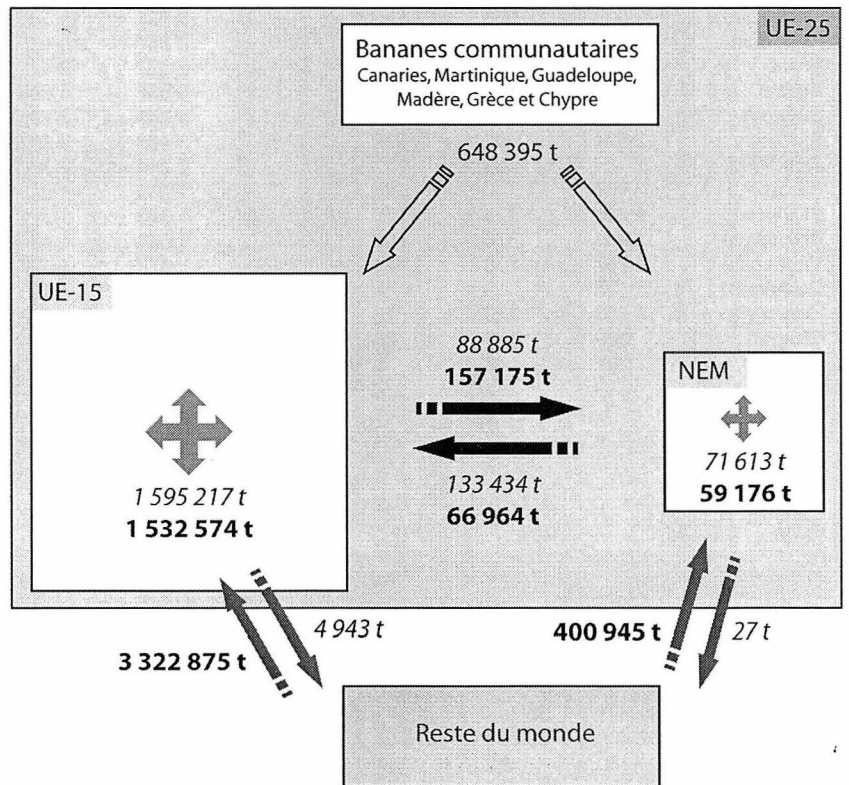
UE-25

Bananes communautaires
Canaries, Martinique, Guadeloupe, Madère, Grèce et Chypre

648 395 t

UE-15

1 595 217 t
**1 532 574 t**

88 885 t
**157 175 t**

133 434 t
**66 964 t**

NEM

71 613 t
**59 176 t**

**3 322 875 t**

4 943 t

**400 945 t**

27 t

Reste du monde